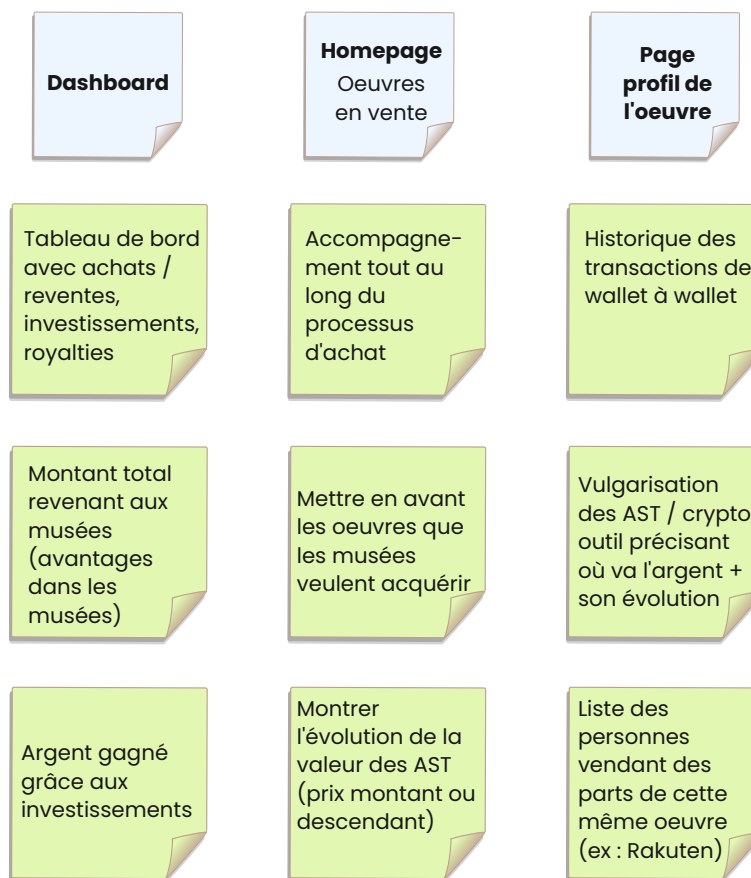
Dashboard

Homepage
Oeuvres en vente

Page profil de l'oeuvre

Tableau de bord avec achats / reventes, investissements, royalties

Accompagnement tout au long du processus d'achat

Historique des transactions de wallet à wallet

Montant total revenant aux musées (avantages dans les musées)

Mettre en avant les oeuvres que les musées veulent acquérir

Vulgarisation des AST / crypto outil précisant où va l'argent + son évolution

Argent gagné grâce aux investissements

Montrer l'évolution de la valeur des AST (prix montant ou descendant)

Liste des personnes vendant des parts de cette même oeuvre (ex : Rakuten)